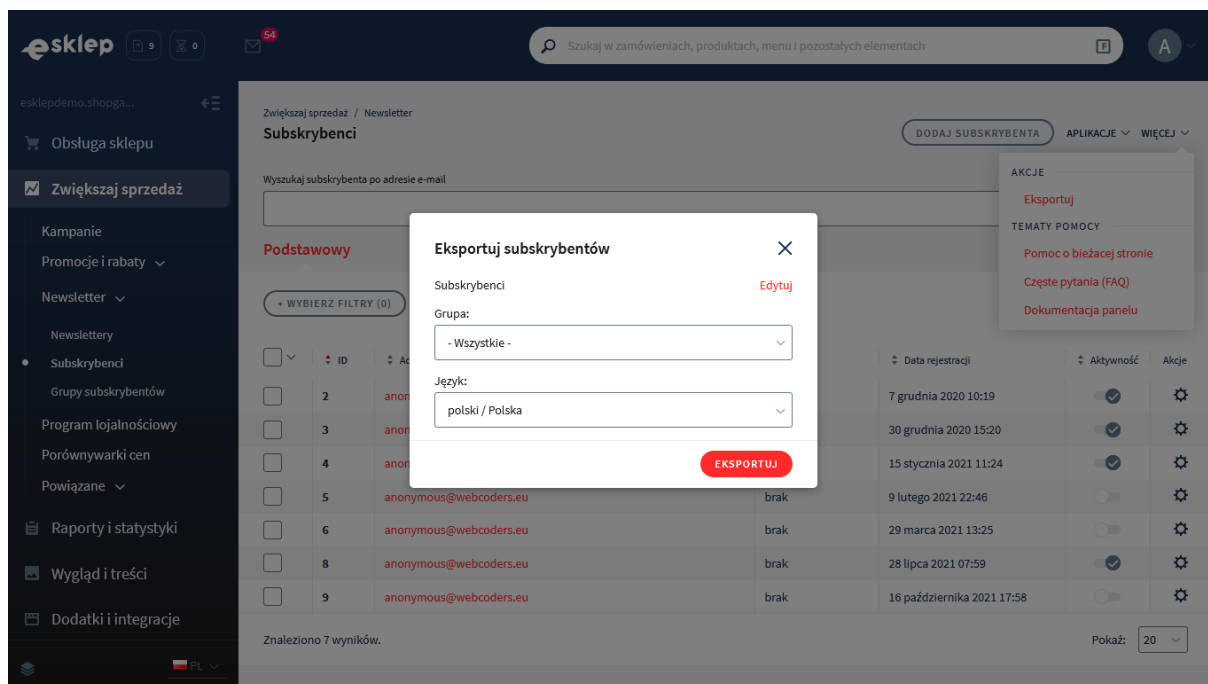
esklep 9 0 54

Szukaj w zamówieniach, produktach, menu i pozostałych elementach

A

esklepdemo.shopga...

Obsługa sklepu

Zwiększaj sprzedaż

Kampanie

Promocje i rabaty

Newsletter

Newslettery

Subskrybenci

Grupy subskrybentów

Program lojalnościowy

Porównywarki cen

Powiązane

Raporty i statystyki

Wygląd i treści

Dodatki i integracje

PL

Zwiększaj sprzedaż / Newsletter

Subskrybenci

DODAJ SUBSKRYBENTA APLIKACJE WIĘCEJ

AKCJE

Eksportuj

TEMATY POMOCY

Pomoc o bieżącej stronie

Częste pytania (FAQ)

Dokumentacja panelu

Wyszukaj subskrybenta po adresie e-mail

Podstawowy

+ WYBIERZ FILTRY (0)

| | ID | Ad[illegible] | | Data rejestracji | Aktywność | Akcje |
|---|---|---|---|---|---|---|
| | 2 | anon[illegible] | | 7 grudnia 2020 10:19 | | |
| | 3 | anon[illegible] | | 30 grudnia 2020 15:20 | | |
| | 4 | anon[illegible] | | 15 stycznia 2021 11:24 | | |
| | 5 | anonymous@webcoders.eu | brak | 9 lutego 2021 22:46 | | |
| | 6 | anonymous@webcoders.eu | brak | 29 marca 2021 13:25 | | |
| | 8 | anonymous@webcoders.eu | brak | 28 lipca 2021 07:59 | | |
| | 9 | anonymous@webcoders.eu | brak | 16 października 2021 17:58 | | |

Znaleziono 7 wyników.

Pokaż: 20

Eksportuj subskrybentów

Subskrybenci Edytuj

Grupa:

- Wszystkie -

Język:

polski / Polska

EKSPORTUJ